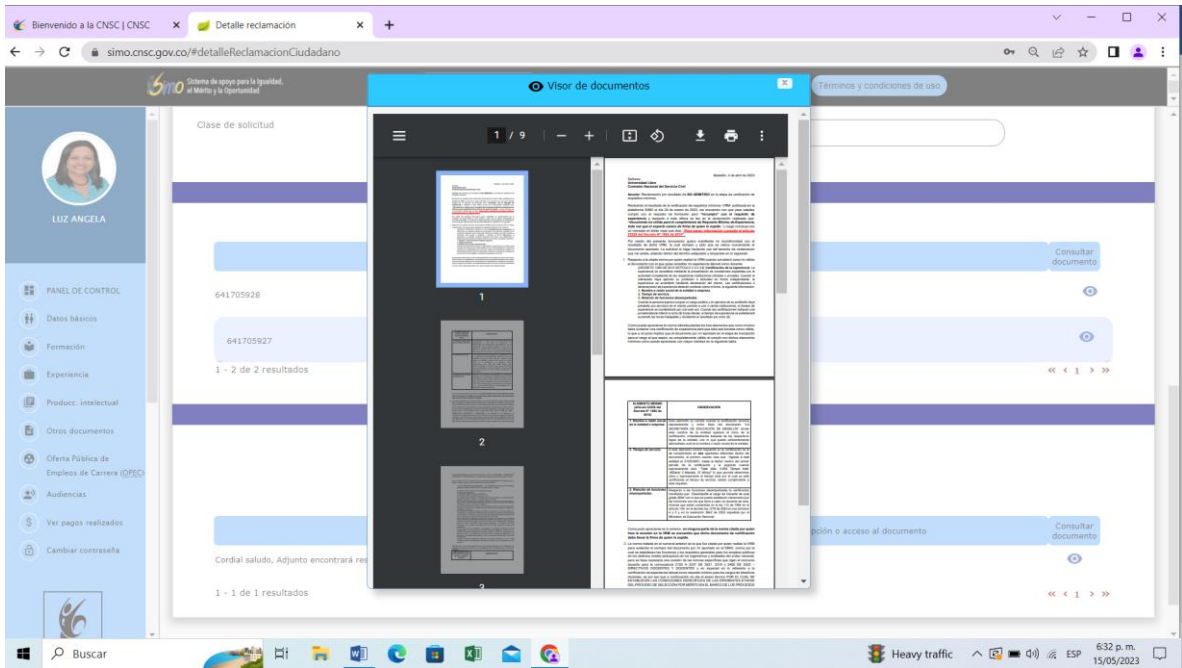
Bienvenido a la CNSC | CNSC × Detalle reclamación × +

simo.cnsc.gov.co/#detalleReclamacionCiudadano

Simo Sistema de apoyo para la Igualdad, el Mérito y la Oportunidad

Visor de documentos

Términos y condiciones de uso

LUZ ANGELA

PANEL DE CONTROL
Datos básicos
Formación
Experiencia
Producc. intelectual
Otros documentos
Oferta Pública de Empleos de Carrera (OPEC)
Audiencias
Ver pagos realizados
Cambiar contraseña

Clase de solicitud

1 / 9

1

2

3

Consultar documento

641705928

641705927

1 - 2 de 2 resultados

« ‹ 1 › »

pción o acceso al documento

Consultar documento

Cordial saludo, Adjunto encontrará res

1 - 1 de 1 resultados

« ‹ 1 › »

Buscar

Heavy traffic

ESP

6:32 p. m.
15/05/2023